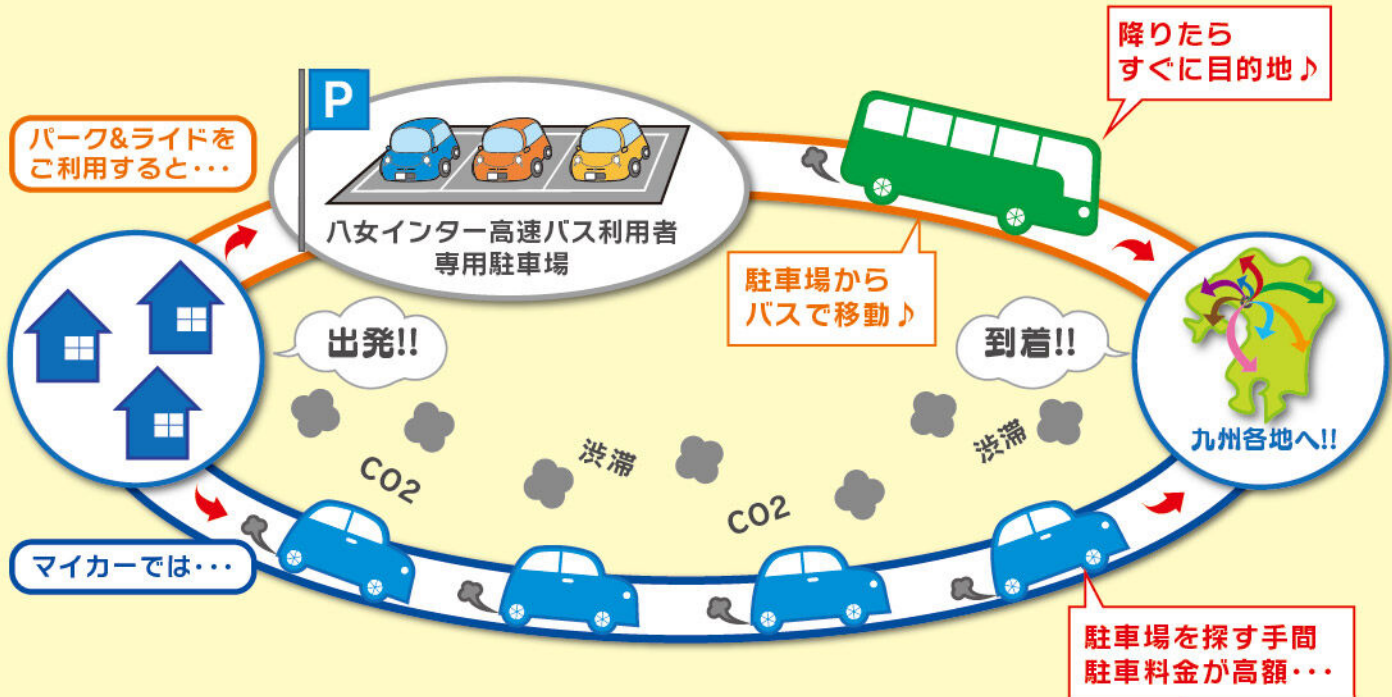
パーク&ライドをご利用すると・・・

P

八女インター高速バス利用者専用駐車場

降りたらすぐに目的地♪

駐車場からバスで移動♪

出発!!

到着!!

九州各地へ!!

CO2

渋滞

CO2

渋滞

マイカーでは・・・

駐車場を探す手間
駐車料金が高額・・・